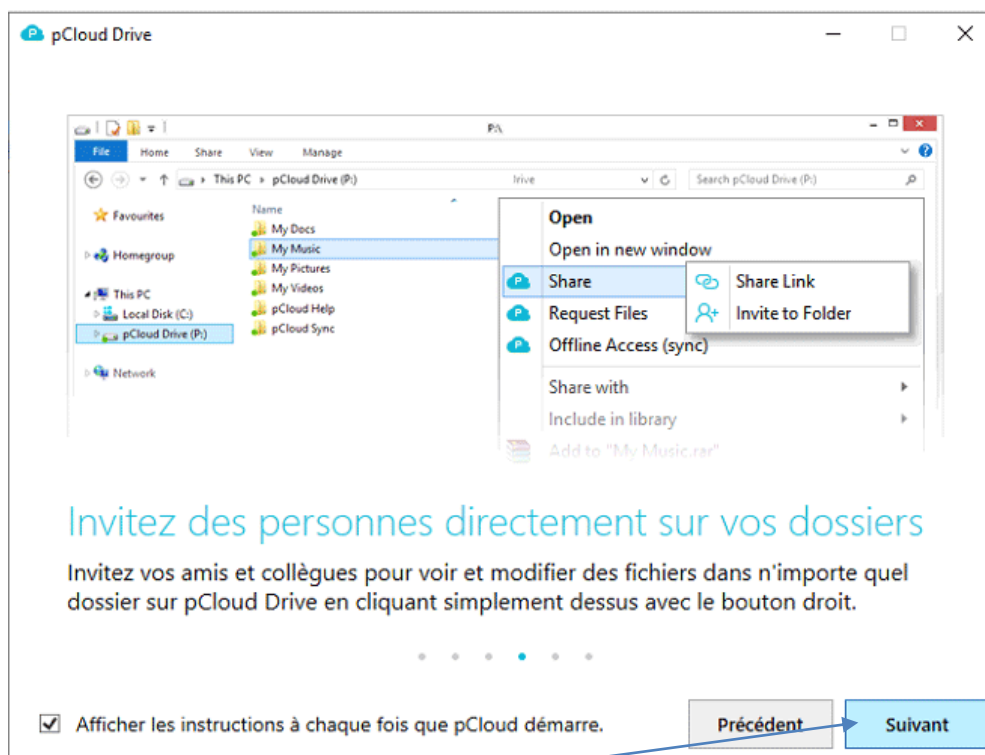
pCloud Drive

P:\

File Home Share View Manage

This PC › pCloud Drive (P:) Irive Search pCloud Drive (P:)

Favourites

Homegroup

This PC

Local Disk (C:)

pCloud Drive (P:)

Network

Name

My Docs

My Music

My Pictures

My Videos

pCloud Help

pCloud Sync

Open

Open in new window

Share

Request Files

Offline Access (sync)

Share with

Include in library

Add to "My Music.rar"

Share Link

Invite to Folder

Invitez des personnes directement sur vos dossiers

Invitez vos amis et collègues pour voir et modifier des fichiers dans n'importe quel dossier sur pCloud Drive en cliquant simplement dessus avec le bouton droit.

Afficher les instructions à chaque fois que pCloud démarre.

Précédent

Suivant